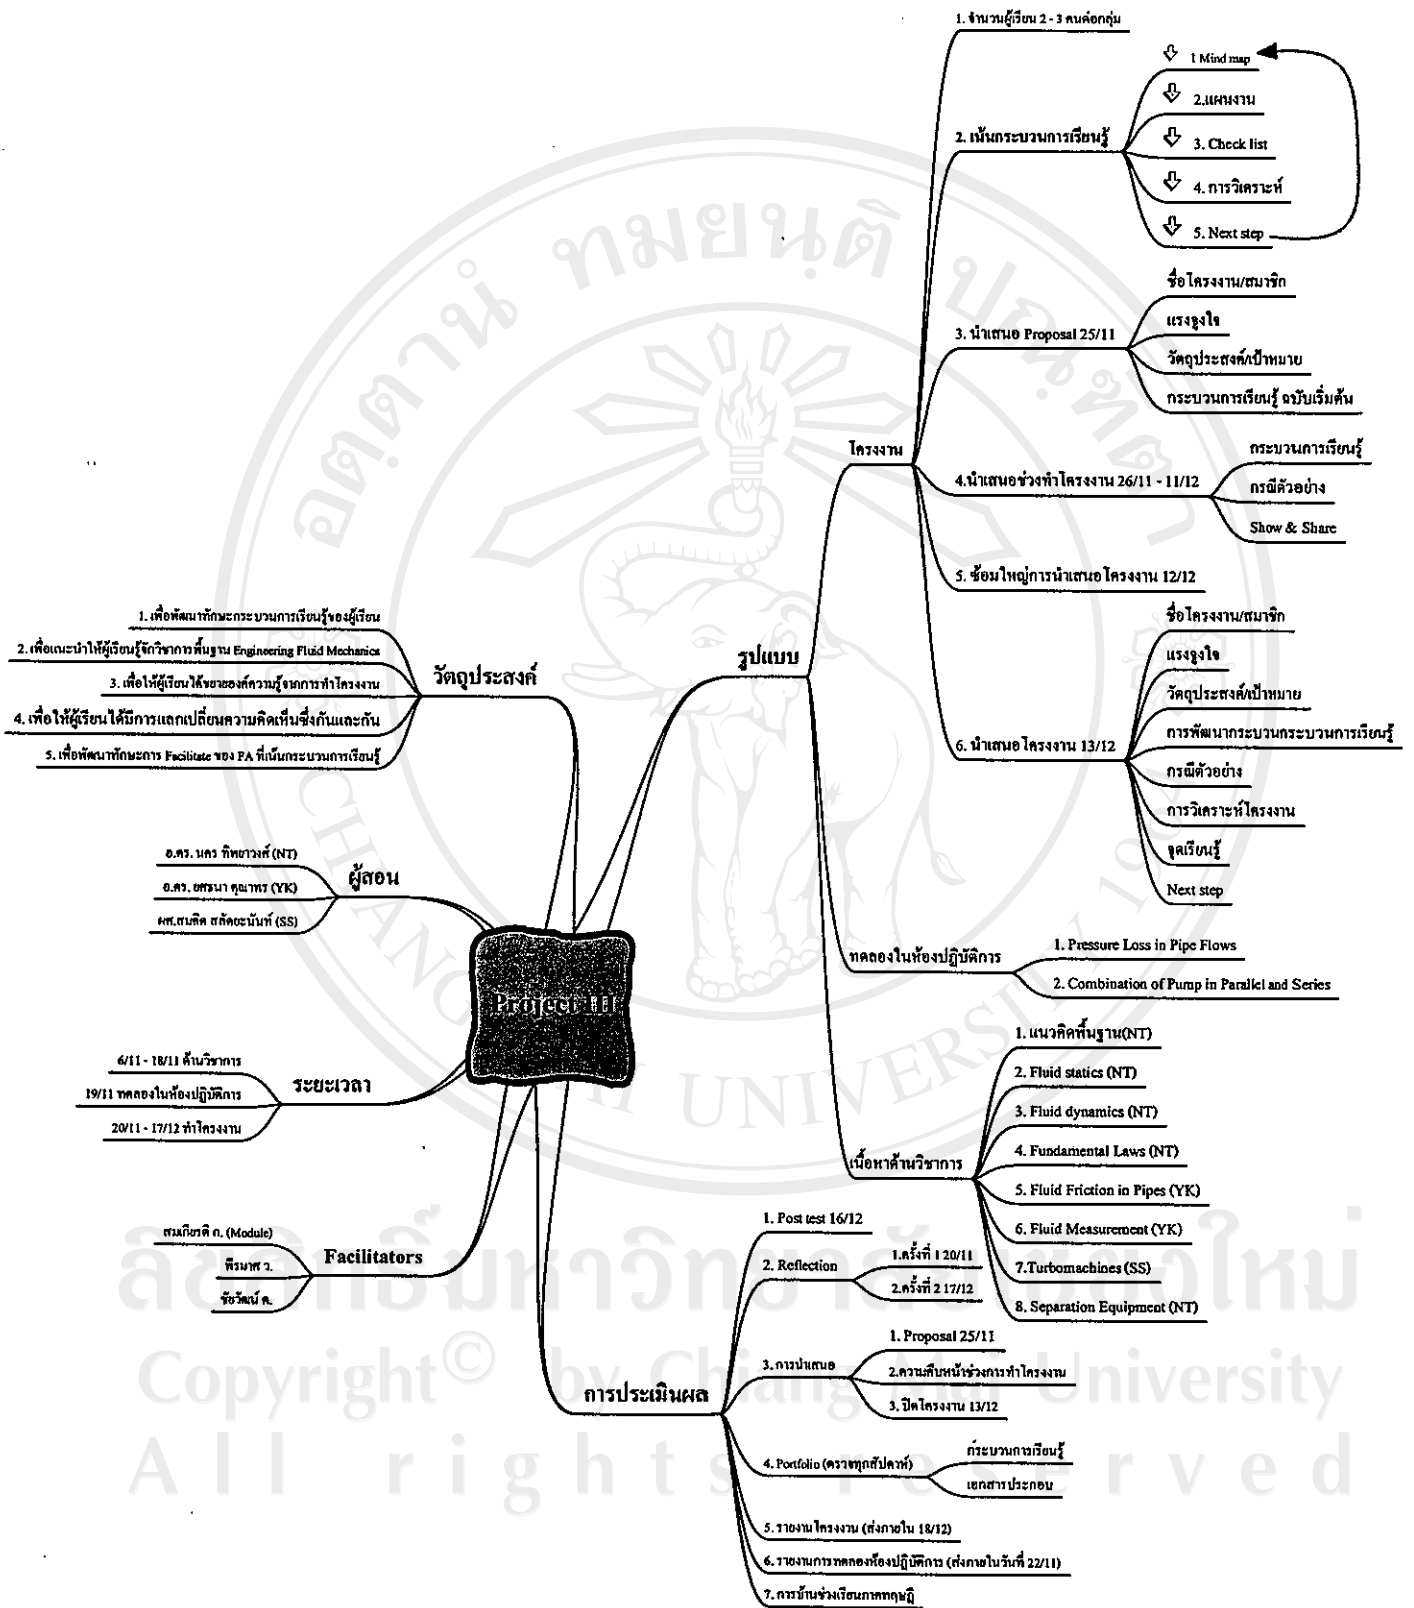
Project III

วัตถุประสงค์
1. เพื่อพัฒนาทักษะกระบวนการเรียนรู้ของผู้เรียน
2. เพื่อแนะนำให้ผู้เรียนรู้จักวิชาการพื้นฐาน Engineering Fluid Mechanics
3. เพื่อให้ผู้เรียนได้ขยายองค์ความรู้จากการทำโครงงาน
4. เพื่อให้ผู้เรียนได้มีการแลกเปลี่ยนความคิดเห็นซึ่งกันและกัน
5. เพื่อพัฒนาทักษะการ Facilitate ของ FA ที่เน้นกระบวนการเรียนรู้

ผู้สอน
อ.ดร. นคร ทิพยาวงศ์ (NT)
อ.ดร. ยศรนา คุณาทร (YK)
ผศ.สมคิด สลัดยะนันท์ (SS)

ระยะเวลา
6/11 - 18/11 ด้านวิชาการ
19/11 ทดลองในห้องปฏิบัติการ
20/11 - 17/12 ทำโครงงาน

Facilitators
สมเกียรติ ก. (Module)
พีรมาศ ว.
ชัชวัฒน์ ค.

รูปแบบ
โครงงาน
1. จำนวนผู้เรียน 2 - 3 คนต่อกลุ่ม
2. เน้นกระบวนการเรียนรู้
1 Mind map
2.แผนงาน
3. Check list
4. การวิเคราะห์
5. Next step
3. นำเสนอ Proposal 25/11
ชื่อโครงงาน/สมาชิก
แรงจูงใจ
วัตถุประสงค์/เป้าหมาย
กระบวนการเรียนรู้ ฉบับเริ่มต้น
4.นำเสนอช่วงทำโครงงาน 26/11 - 11/12
กระบวนการเรียนรู้
กรณีตัวอย่าง
Show & Share
5. ซ้อมใหญ่การนำเสนอโครงงาน 12/12
6. นำเสนอโครงงาน 13/12
ชื่อโครงงาน/สมาชิก
แรงจูงใจ
วัตถุประสงค์/เป้าหมาย
การพัฒนากระบวนกระบวนการเรียนรู้
กรณีตัวอย่าง
การวิเคราะห์โครงงาน
จุดเรียนรู้
Next step
ทดลองในห้องปฏิบัติการ
1. Pressure Loss in Pipe Flows
2. Combination of Pump in Parallel and Series
เนื้อหาด้านวิชาการ
1. แนวคิดพื้นฐาน(NT)
2. Fluid statics (NT)
3. Fluid dynamics (NT)
4. Fundamental Laws (NT)
5. Fluid Friction in Pipes (YK)
6. Fluid Measurement (YK)
7.Turbomachines (SS)
8. Separation Equipment (NT)

การประเมินผล
1. Post test 16/12
2. Reflection
1.ครั้งที่ 1 20/11
2.ครั้งที่ 2 17/12
3. การนำเสนอ
1. Proposal 25/11
2.ความคืบหน้าช่วงการทำโครงงาน
3. ปิดโครงงาน 13/12
4. Portfolio (ตรวจทุกสัปดาห์)
กระบวนการเรียนรู้
เอกสารประกอบ
5. รายงานโครงงาน (ส่งภายใน 18/12)
6. รายงานการทดลองห้องปฏิบัติการ (ส่งภายในวันที่ 22/11)
7. การข้านช่วงเรียนภาคทฤษฎี

ลิขสิทธิ์มหาวิทยาลัยเชียงใหม่
Copyright© by Chiang Mai University
All rights reserved